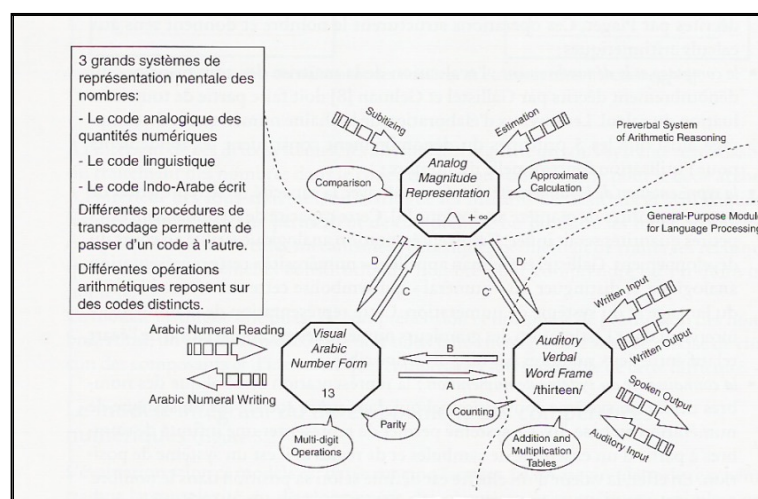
3 grands systèmes de représentation mentale des nombres:

- Le code analogique des quantités numériques

- Le code linguistique

- Le code Indo-Arabe écrit

Différentes procédures de transcodage permettent de passer d'un code à l'autre.

Différentes opérations arithmétiques reposent sur des codes distincts.

Subitizing

Estimation

Preverbal System of Arithmetic Reasoning

Analog Magnitude Representation

0 + ∞

Comparison

Approximate Calculation

General-Purpose Module for Language Processing

D

C

D'

C'

Written Input

Written Output

Arabic Numeral Reading

Arabic Numeral Writing

Visual Arabic Number Form

13

B

A

Auditory Verbal Word Frame /thirteen/

Spoken Output

Auditory Input

Parity

Counting

Multi-digit Operations

Addition and Multiplication Tables